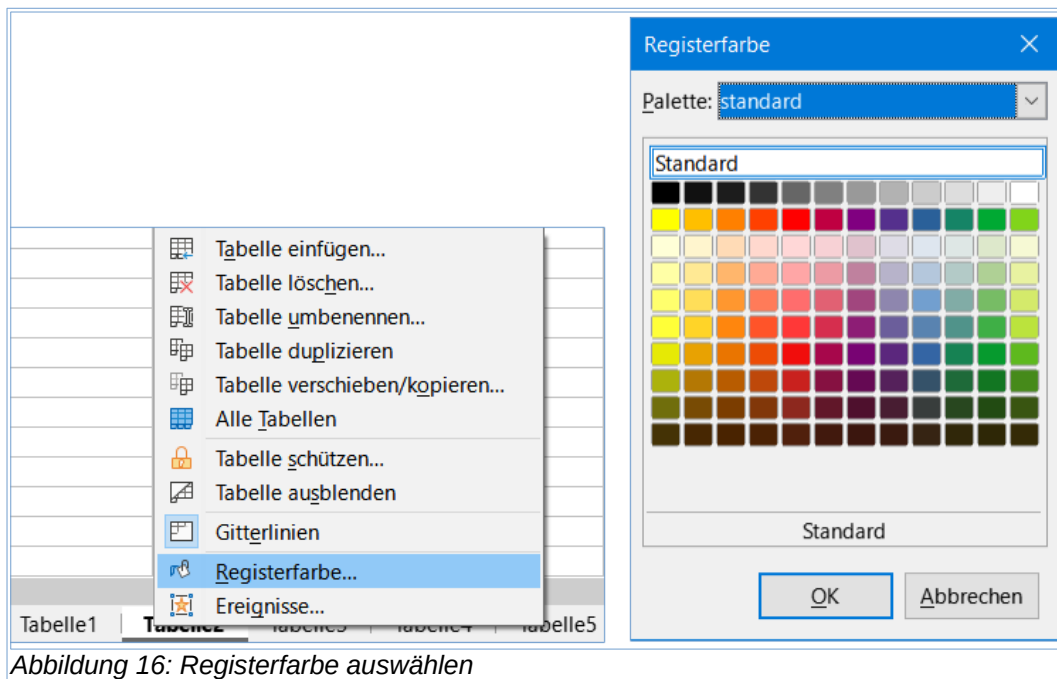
Tabelle einfügen...
Tabelle löschen...
Tabelle umbenennen...
Tabelle duplizieren
Tabelle verschieben/kopieren...
Alle Tabellen
Tabelle schützen...
Tabelle ausblenden
Gitterlinien
Registerfarbe...
Ereignisse...

Tabelle1 | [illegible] | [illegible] | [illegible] | Tabelle5

Registerfarbe

Palette: standard

Standard

Standard

OK | Abbrechen

Abbildung 16: Registerfarbe auswählen